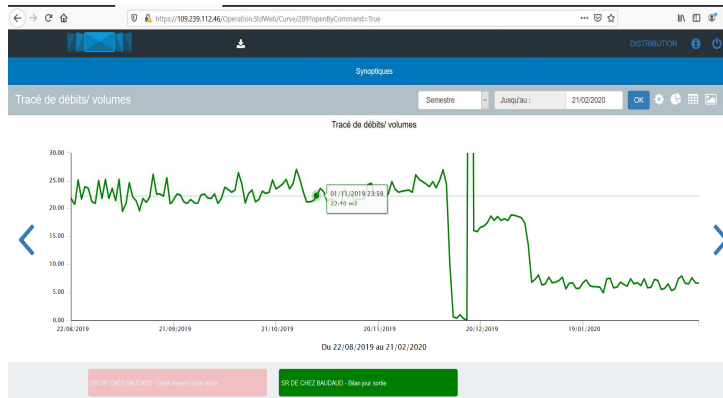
https://109.239.112.46/Operation.StdWeb/Curve/289?openByCommand=True

DISTRIBUTION

Synoptiques

Tracé de débits/ volumes

Semestre

Jusqu'au :

21/02/2020

OK

Tracé de débits/ volumes

30.00
25.00
20.00
15.00
10.00
5.00
0.00

01/11/2019 23:59
22.40 m3

22/08/2019
21/09/2019
21/10/2019
20/11/2019
20/12/2019
19/01/2020

Du 22/08/2019 au 21/02/2020

SR DE CHEZ BAUDAUD - Débit moyen sortie (m3/h)

SR DE CHEZ BAUDAUD - Bilan jour sortie